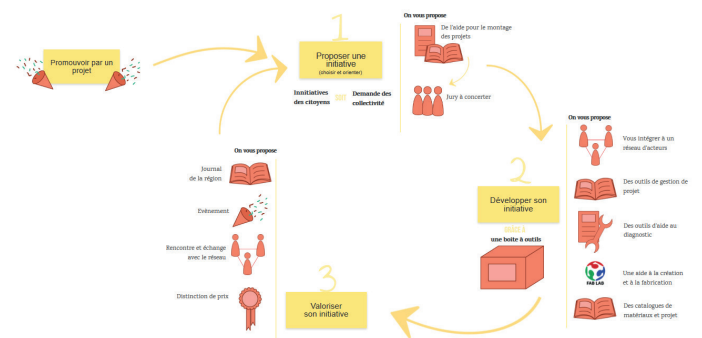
Promouvoir par un projet

1

Proposer une initiative
(choisir et orienter)

Innitiatives des citoyens

Demande des collectivité

On vous propose

De l'aide pour le montage des projets

Jury à concerter

On vous propose

Vous intégrer à un réseau d'acteurs

Des outils de gestion de projet

Des outils d'aide au diagnostic

FAB LAB

Une aide à la création et à la fabrication

Des catalogues de matériaux et projet

2

Développer son initiative

avec

une boite à outils

3

Valoriser son initiative

On vous propose

Journal de la région

Evènement

Rencontre et échange avec le réseau

Distinction de prix